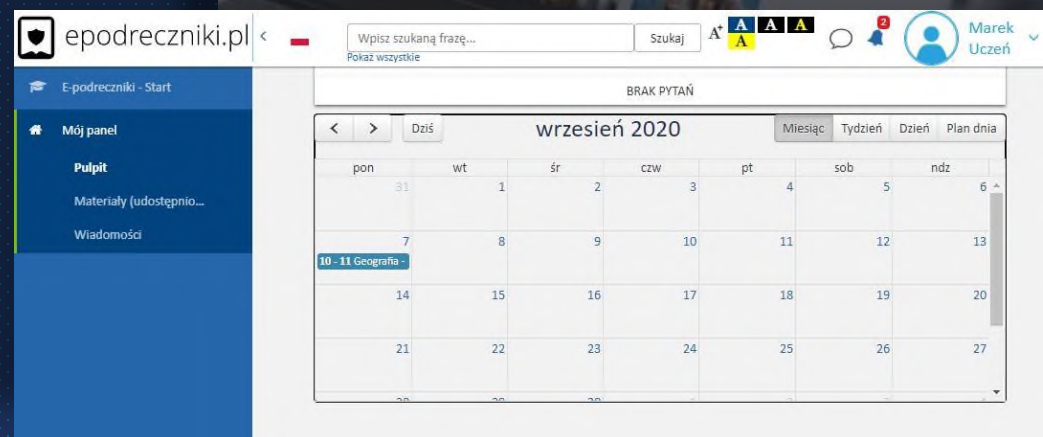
epodreczniki.pl

Wpisz szukaną frazę...
Szukaj
Pokaż wszystkie

A+ A A A A

2

Marek
Uczeń

E-podreczniki - Start

Mój panel

Pulpit

Materiały (udostepnio...

Wiadomości

BRAK PYTAŃ

< > Dziś
wrzesień 2020
Miesiąc Tydzień Dzień Plan dnia

| pon | wt | śr | czw | pt | sob | ndz |
|---|---|---|---|---|---|---|
| 31 | 1 | 2 | 3 | 4 | 5 | 6 |
| 7 10 - 11 Geografia - | 8 | 9 | 10 | 11 | 12 | 13 |
| 14 | 15 | 16 | 17 | 18 | 19 | 20 |
| 21 | 22 | 23 | 24 | 25 | 26 | 27 |
| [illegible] | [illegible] | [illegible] | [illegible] | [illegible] | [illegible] | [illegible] |